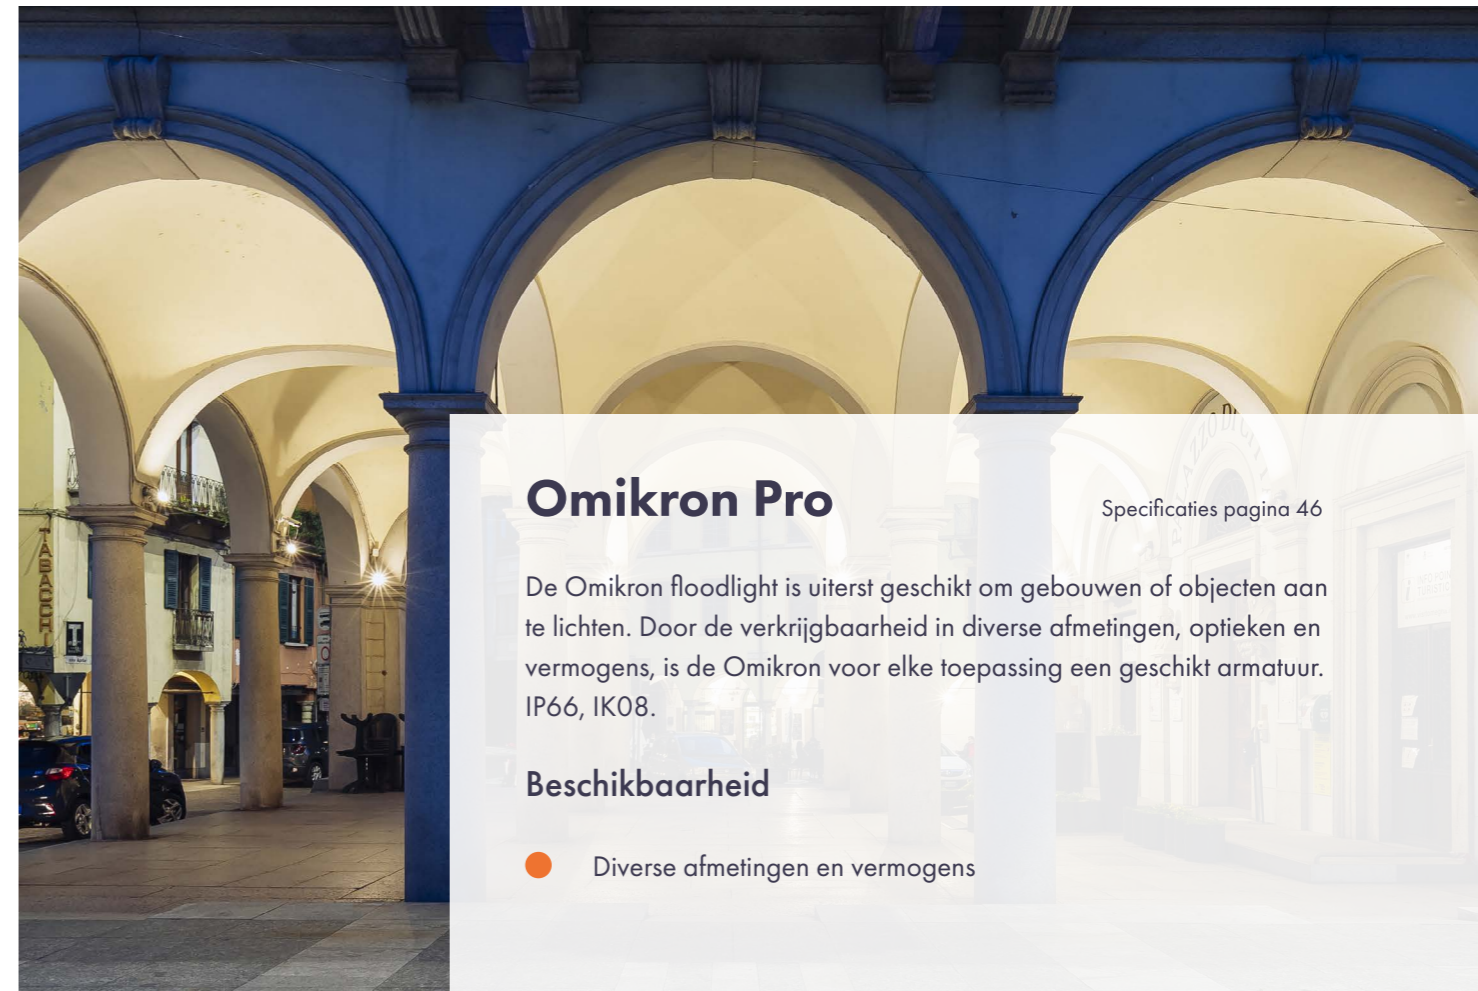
Omikron Pro

Specificaties pagina 46

De Omikron floodlight is uiterst geschikt om gebouwen of objecten aan te lichten. Door de verkrijgbaarheid in diverse afmetingen, optieken en vermogens, is de Omikron voor elke toepassing een geschikt armatuur. IP66, IK08.

Beschikbaarheid

Diverse afmetingen en vermogens

TABACCHI